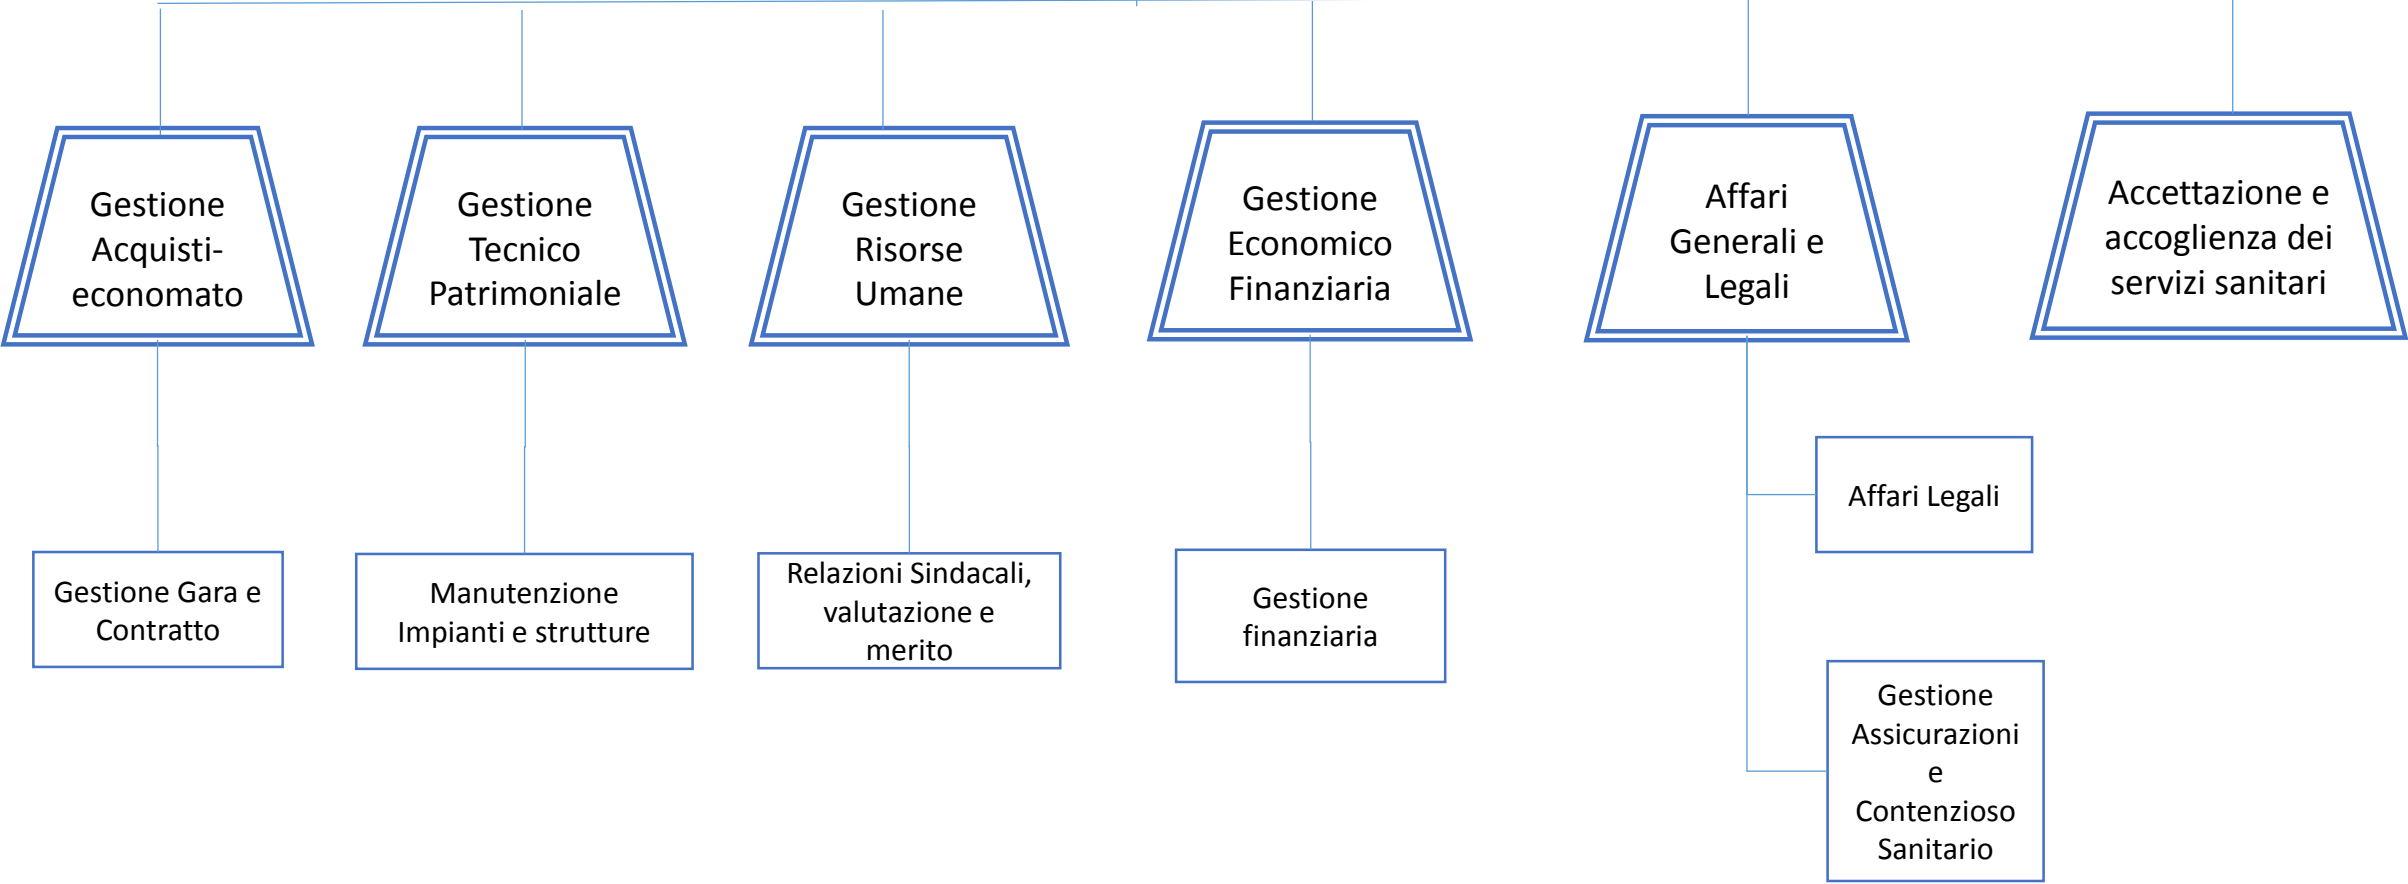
Gestione Acquisti-economato

Gestione Tecnico Patrimoniale

Gestione Risorse Umane

Gestione Economico Finanziaria

Affari Generali e Legali

Accettazione e accoglienza dei servizi sanitari

Gestione Gara e Contratto

Manutenzione Impianti e strutture

Relazioni Sindacali, valutazione e merito

Gestione finanziaria

Affari Legali

Gestione Assicurazioni e Contenzioso Sanitario